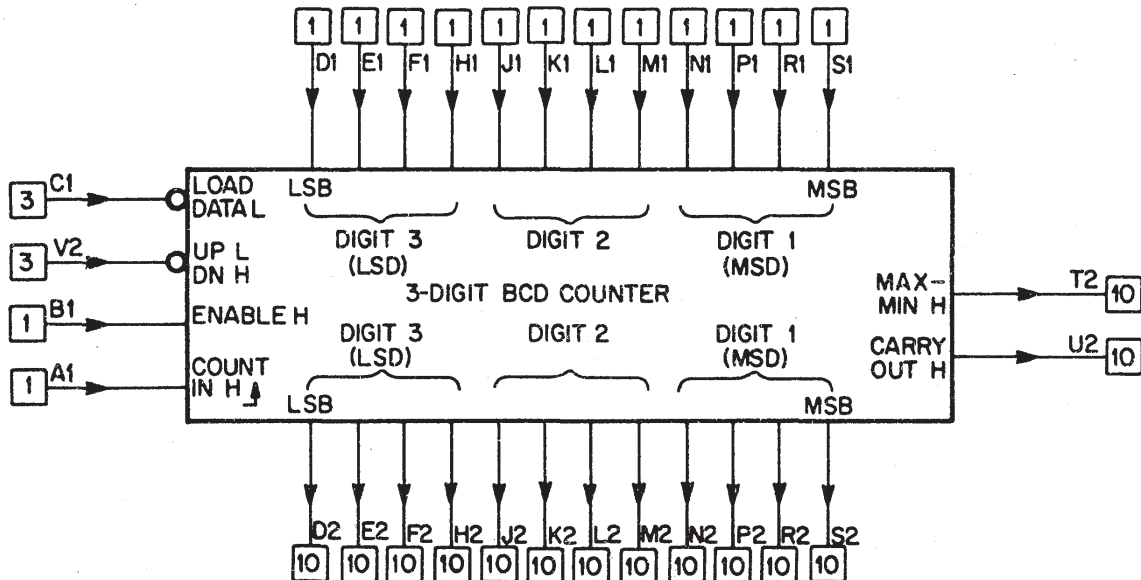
1 1 1 1 1 1 1 1 1 1 1 1
D1 E1 F1 H1 J1 K1 L1 M1 N1 P1 R1 S1

3 C1 LOAD DATA L
3 V2 UP L DN H
1 B1 ENABLE H
1 A1 COUNT IN H

LSB MSB
DIGIT 3 (LSD) DIGIT 2 DIGIT 1 (MSD)
3-DIGIT BCD COUNTER
DIGIT 3 (LSD) DIGIT 2 DIGIT 1 (MSD)
LSB MSB

MAX-MIN H T2 10
CARRY OUT H U2 10

D2 E2 F2 H2 J2 K2 L2 M2 N2 P2 R2 S2
10 10 10 10 10 10 10 10 10 10 10 10